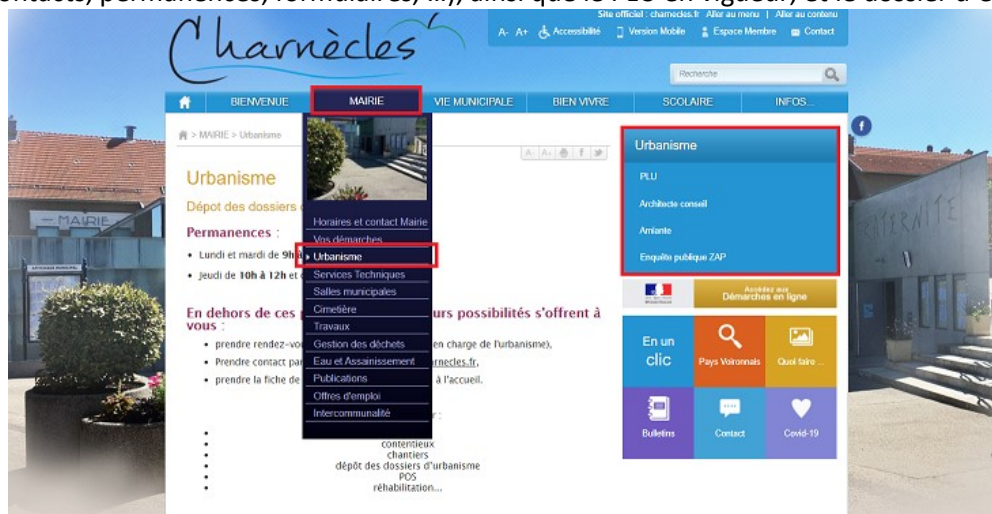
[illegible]ontacts, permanences, formulaires, ...), ainsi que le PLU en vigueur, et le dossier d'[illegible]

Charnècles

Site officiel : charnecles.fr | Aller au menu | Aller au contenu

A- A+ Accessibilité Version Mobile Espace Membre Contact

Recherche

BIENVENUE MAIRIE VIE MUNICIPALE BIEN VIVRE SCOLAIRE INFOS...

> MAIRIE > Urbanisme

Urbanisme

Dépot des dossiers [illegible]

Permanences :

• Lundi et mardi de 9h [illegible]

• Jeudi de 10h à 12h et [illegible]

En dehors de ces p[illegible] urs possibilités s'offrent à vous :

• prendre rendez-vo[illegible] en charge de l'urbanisme),

• Prendre contact par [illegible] rnecles.fr,

• prendre la fiche de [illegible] à l'accueil.

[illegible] r :

•
•
• contentieux
• chantiers
• dépôt des dossiers d'urbanisme
• POS
• réhabilitation...

Horaires et contact Mairie
Vos démarches
Urbanisme
Services Techniques
Salles municipales
Cimetière
Travaux
Gestion des déchets
Eau et Assainissement
Publications
Offres d'emploi
Intercommunalité

Urbanisme

PLU

Architecte conseil

Amiante

Enquête publique ZAP

Accédez aux Démarches en ligne

En un clic

Pays Voironnais

Quoi faire ...

Bulletins

Contact

Covid-19

MAIRIE

FRATERNITE